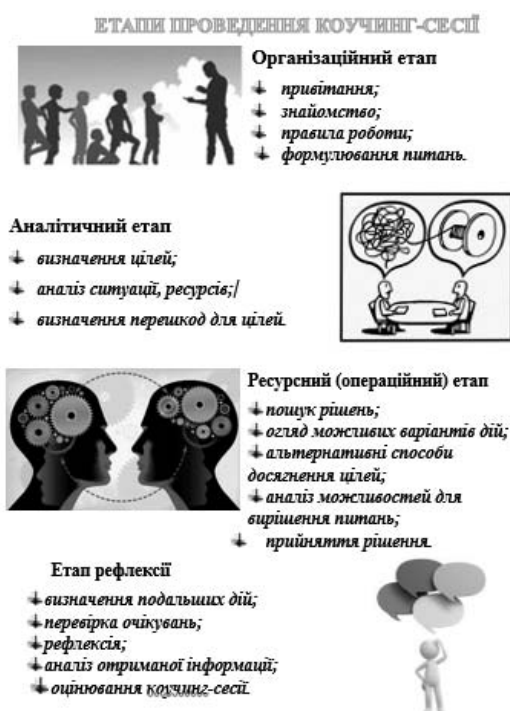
ЕТАПИ ПРОВЕДЕННЯ КОУЧИНГ-СЕСІЇ

Організаційний етап

- привітання;
- знайомство;
- правила роботи;
- формулювання питань.

Аналітичний етап

- визначення цілей;
- аналіз ситуації, ресурсів;/
- визначення перешкод для цілей.

Ресурсний (операційний) етап

- пошук рішень;
- огляд можливих варіантів дій;
- альтернативні способи досягнення цілей;
- аналіз можливостей для вирішення питань;
- прийняття рішення.

Етап рефлексії

- визначення подальших дій;
- перевірка очікувань;
- рефлексія;
- аналіз отриманої інформації;
- оцінювання коучинг-сесії.